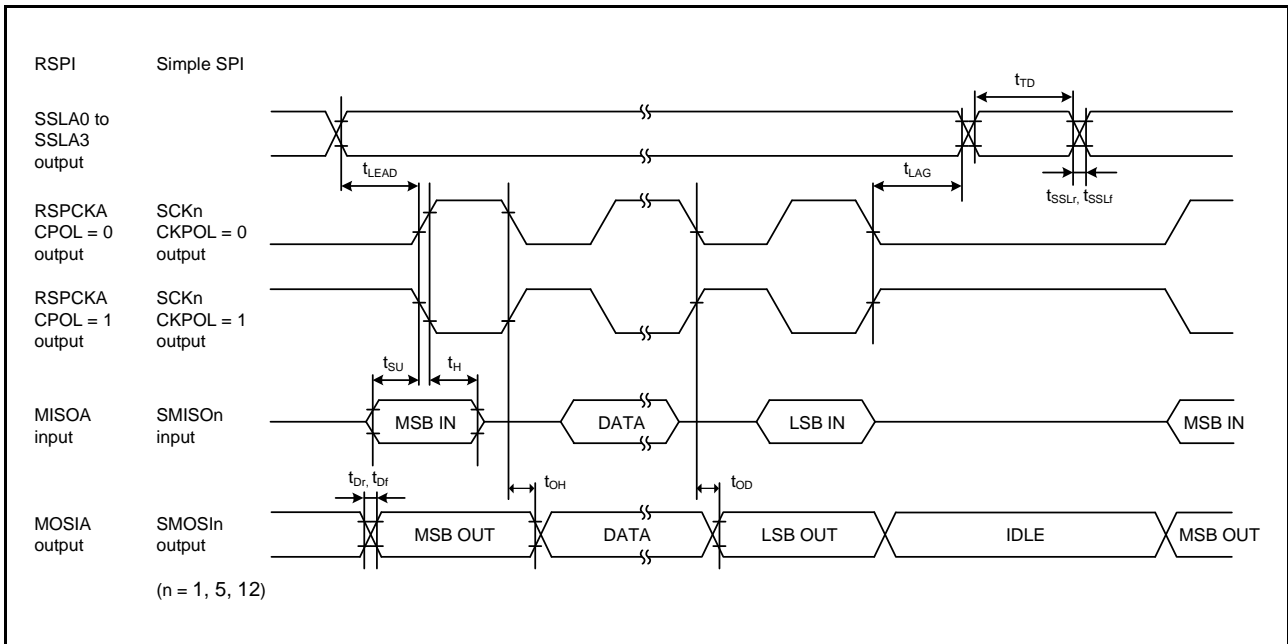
RSPI Simple SPI

SSLA0 to SSLA3 output

$t_{TD}$

$t_{LEAD}$

$t_{LAG}$

$t_{SSLr}$, $t_{SSLf}$

RSPCKA CPOL = 0 output

SCKn CKPOL = 0 output

RSPCKA CPOL = 1 output

SCKn CKPOL = 1 output

$t_{SU}$

$t_{H}$

MISOA input

SMISOn input

MSB IN

DATA

LSB IN

MSB IN

$t_{Dr}$, $t_{Df}$

$t_{OH}$

$t_{OD}$

MOSIA output

SMOSIn output

MSB OUT

DATA

LSB OUT

IDLE

MSB OUT

(n = 1, 5, 12)